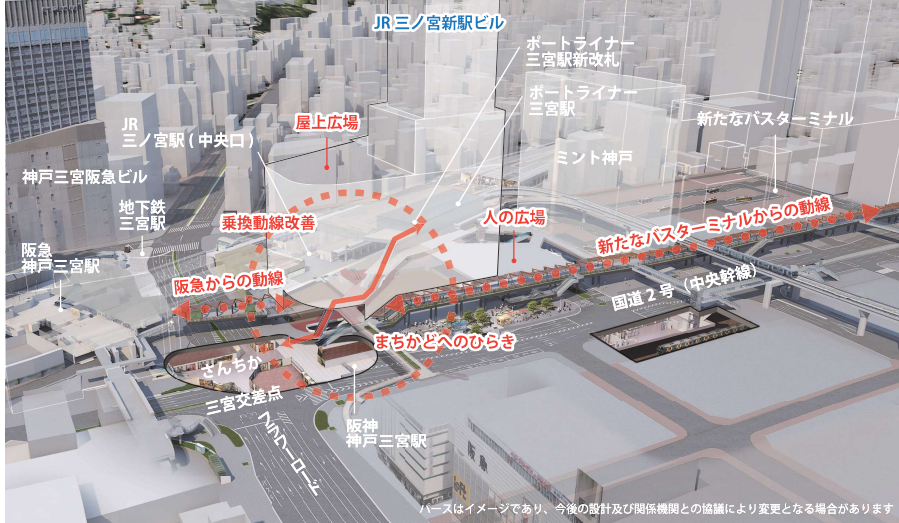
JR 三ノ宮新駅ビル

ポートライナー
三宮駅新改札

ポートライナー
三宮駅

屋上広場

JR
三ノ宮駅(中央口)

新たなバスターミナル

ミント神戸

神戸三宮阪急ビル

地下鉄
三宮駅

乗換動線改善

人の広場

新たなバスターミナルからの動線

阪急
神戸三宮駅

阪急からの動線

国道2号(中央幹線)

まちかどへのひらき

さんちか

三宮交差点

フラワーロード

阪神
神戸三宮駅

パースはイメージであり、今後の設計及び関係機関との協議により変更となる場合があります